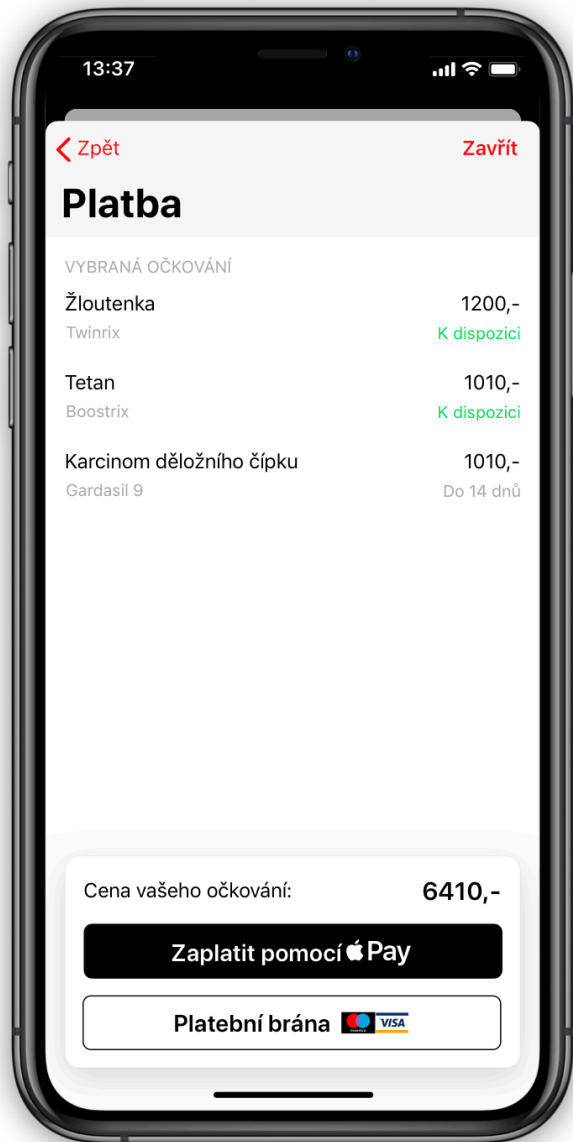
13:37

Zpět
Zavřít

Platba

VYBRANÁ OČKOVÁNÍ

Žloutenka 1200,-
Twinrix K dispozici

Tetan 1010,-
Boostrix K dispozici

Karcinom děložního čípku 1010,-
Gardasil 9 Do 14 dnů

Cena vašeho očkování: 6410,-

Zaplatit pomocí Pay

Platební brána VISA